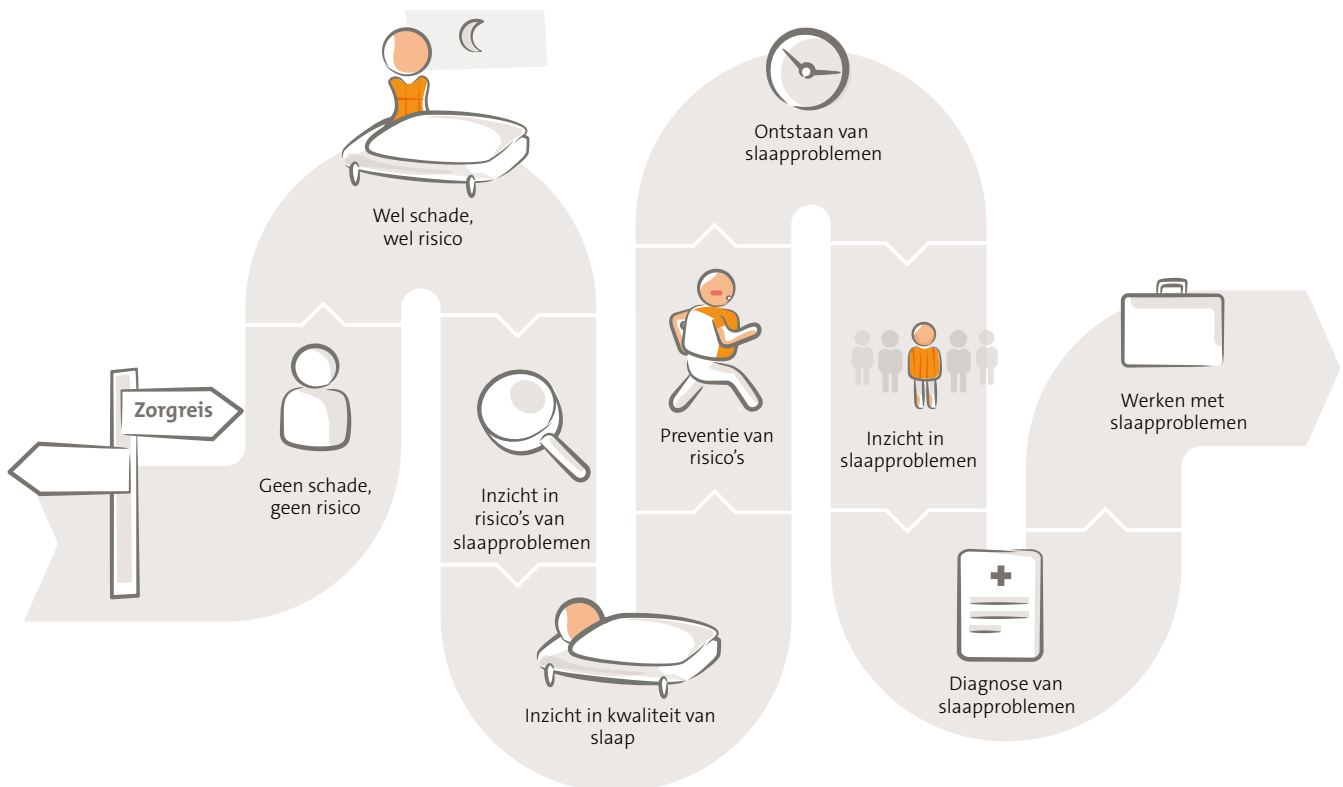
Zorgreis

Geen schade, geen risico

Wel schade, wel risico

Inzicht in risico's van slaapproblemen

Inzicht in kwaliteit van slaap

Preventie van risico's

Ontstaan van slaapproblemen

Inzicht in slaapproblemen

Diagnose van slaapproblemen

Werken met slaapproblemen